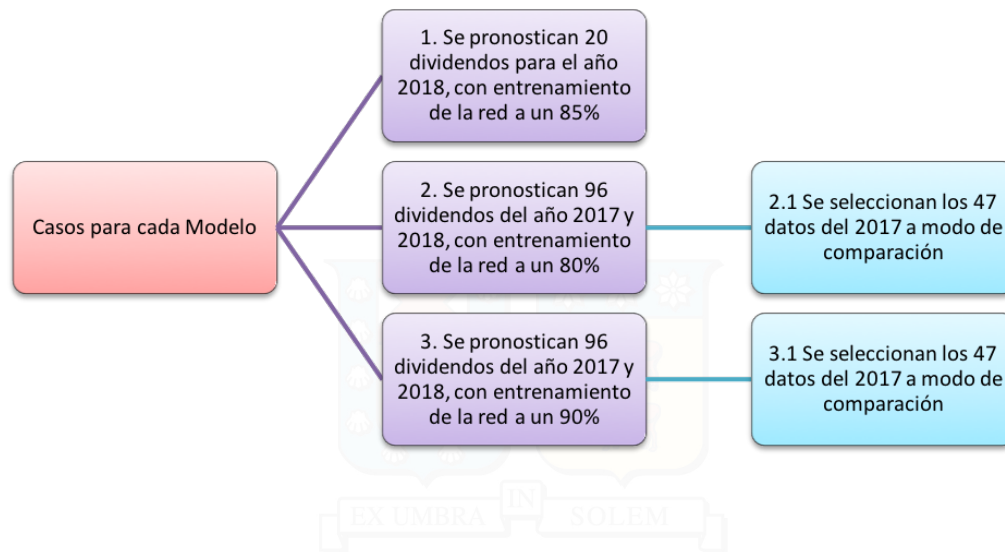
Casos para cada Modelo

1. Se pronostican 20 dividendos para el año 2018, con entrenamiento de la red a un 85%

2. Se pronostican 96 dividendos del año 2017 y 2018, con entrenamiento de la red a un 80%

2.1 Se seleccionan los 47 datos del 2017 a modo de comparación

3. Se pronostican 96 dividendos del año 2017 y 2018, con entrenamiento de la red a un 90%

3.1 Se seleccionan los 47 datos del 2017 a modo de comparación

EX UMBRA IN SOLEM